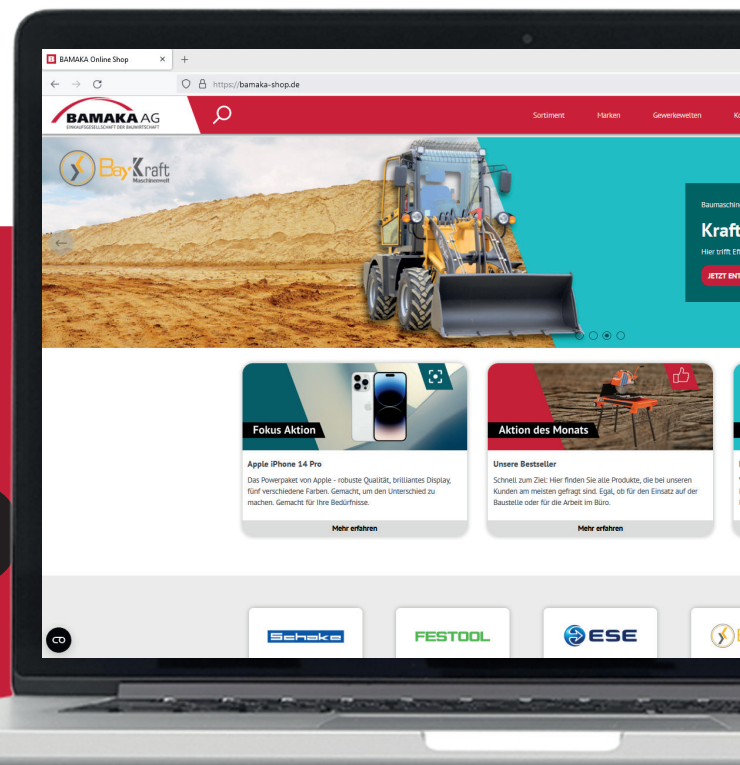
BAMAKA Online Shop × +

https://bamaka-shop.de

BAMAKA AG
EINKAUFSGESELLSCHAFT DER BAUWIRTSCHAFT

Sortiment Marken Gewerkewelten K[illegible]

BayKraft
Maschinenwelt

Baumaschin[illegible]

Kraft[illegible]

Hier trifft Ef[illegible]

JETZT ENT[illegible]

Fokus Aktion

Apple iPhone 14 Pro

Das Powerpaket von Apple - robuste Qualität, brilliantes Display, fünf verschiedene Farben. Gemacht, um den Unterschied zu machen. Gemacht für Ihre Bedürfnisse.

Mehr erfahren

Aktion des Monats

Unsere Bestseller

Schnell zum Ziel: Hier finden Sie alle Produkte, die bei unseren Kunden am meisten gefragt sind. Egal, ob für den Einsatz auf der Baustelle oder für die Arbeit im Büro.

Mehr erfahren

Schaka

FESTOOL

ESE